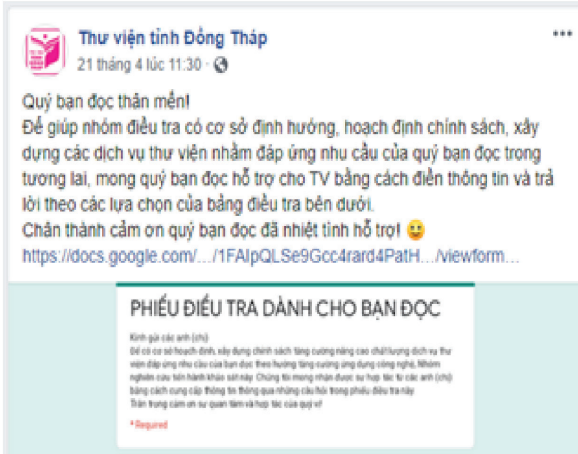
Thư viện tỉnh Đồng Tháp
21 tháng 4 lúc 11:30 ·

Quý bạn đọc thân mến!
Để giúp nhóm điều tra có cơ sở định hướng, hoạch định chính sách, xây dựng các dịch vụ thư viện nhằm đáp ứng nhu cầu của quý bạn đọc trong tương lai, mong quý bạn đọc hỗ trợ cho TV bằng cách điền thông tin và trả lời theo các lựa chọn của bảng điều tra bên dưới.
Chân thành cảm ơn quý bạn đọc đã nhiệt tình hỗ trợ! 😀
https://docs.google.com/.../1FAIpQLSe9Gcc4rard4PatH.../viewform...

PHIẾU ĐIỀU TRA DÀNH CHO BẠN ĐỌC

Kính gửi các anh (chị)
Để có cơ sở hoạch định, xây dựng chính sách tăng cường nâng cao chất lượng dịch vụ thư viện đáp ứng nhu cầu của bạn đọc theo hướng tăng cường ứng dụng công nghệ, Nhóm nghiên cứu tiến hành khảo sát này. Chúng tôi mong nhận được sự hợp tác từ các anh (chị) bằng cách cung cấp thông tin thông qua những câu hỏi trong phiếu điều tra này
Trân trọng cảm ơn sự quan tâm và hợp tác của quý vị

* Required